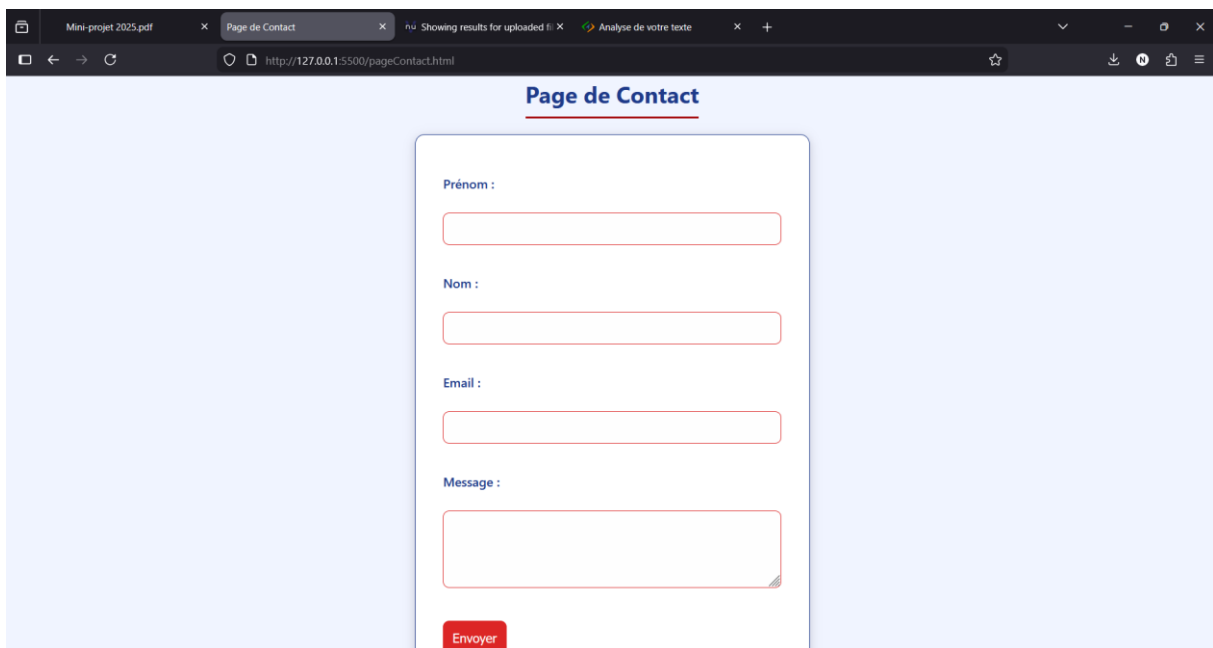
Mini-projet 2025.pdf ×
Page de Contact ×
nu Showing results for uploaded fi ×
Analyse de votre texte ×
+

http://127.0.0.1:5500/pageContact.html

Page de Contact

Prénom :

Nom :

Email :

Message :

Envoyer